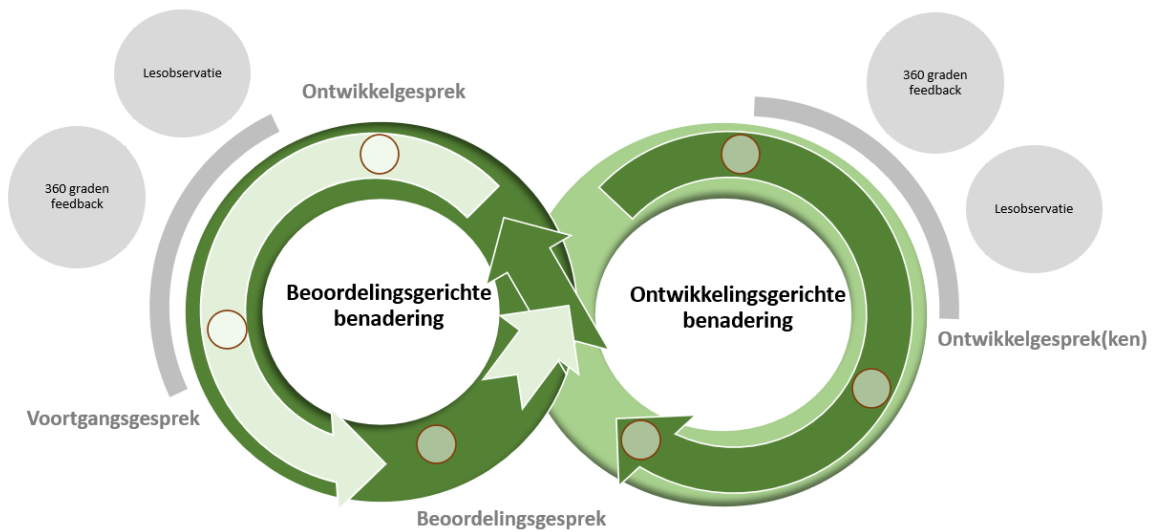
Lesobservatie

360 graden feedback

Ontwikkelgesprek

Voortgangsgesprek

Beoordelingsgerichte benadering

Beoordelingsgesprek

360 graden feedback

Lesobservatie

Ontwikkelingsgerichte benadering

Ontwikkelgesprek(ken)